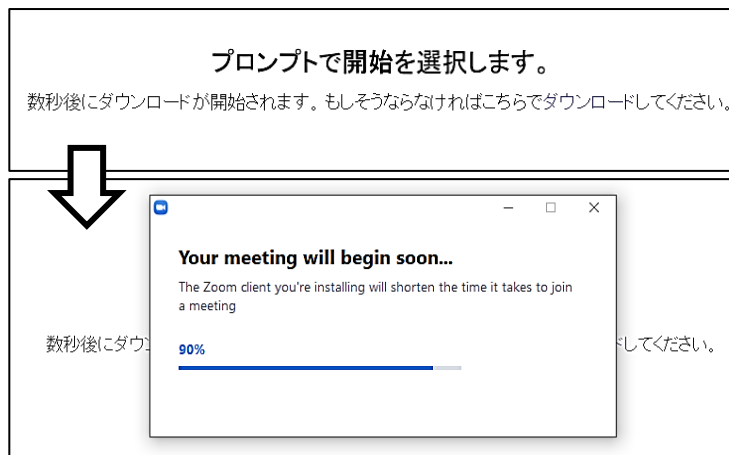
プロンプトで開始を選択します。

数秒後にダウンロードが開始されます。もしそうならなければこちらでダウンロードしてください。

数秒後にダウン

ドしてください。

Your meeting will begin soon...

The Zoom client you're installing will shorten the time it takes to join a meeting

90%